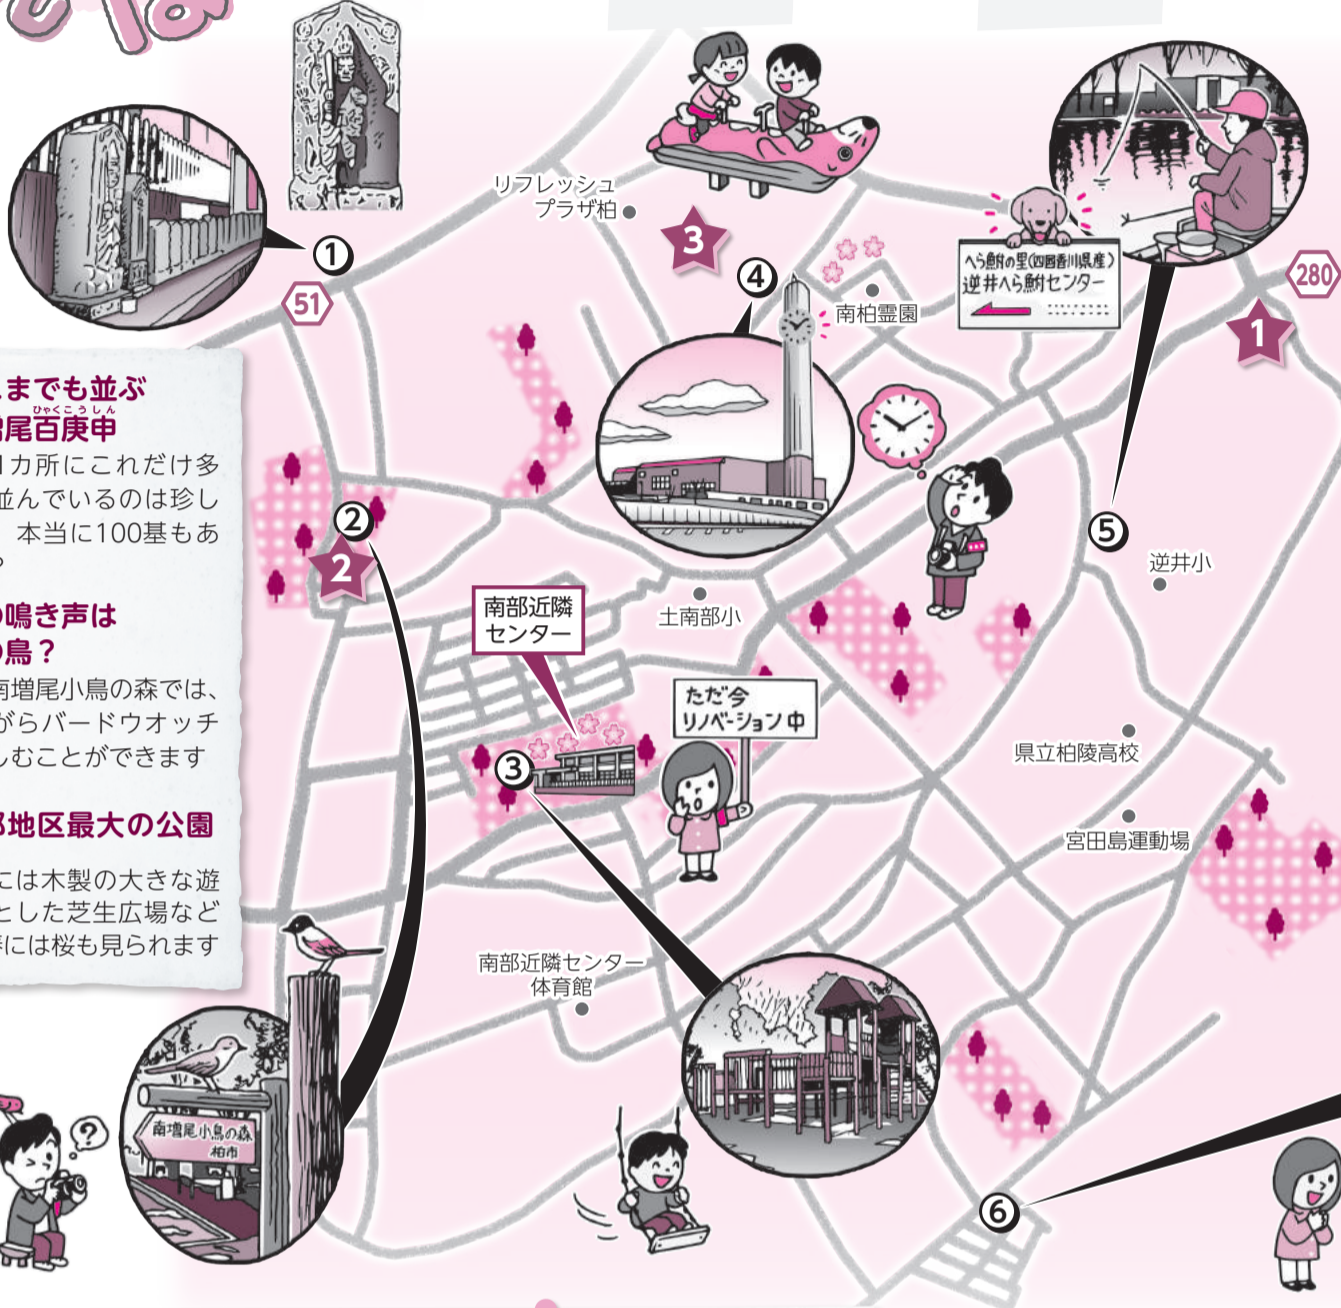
までも並ぶ
ひゃくこうしん
尾百庚申
1カ所にこれだけ多
並んでいるのは珍し
本当に100基もあ

鳴き声は
鳥？
南増尾小鳥の森では、
がらバードウオッチ
しむことができます

地区最大の公園
には木製の大きな遊
とした芝生広場など
には桜も見られます

①
51
リフレッシュプラザ柏
3
④
南柏霊園
へら鮒の里(四国香川県産)
逆井へら鮒センター
280
1
②
2
⑤
逆井小
南部近隣センター
土南部小
ただ今リノベーション中
③
県立柏陵高校
宮田島運動場
南部近隣センター体育館
南増尾小鳥の森
柏市
⑥